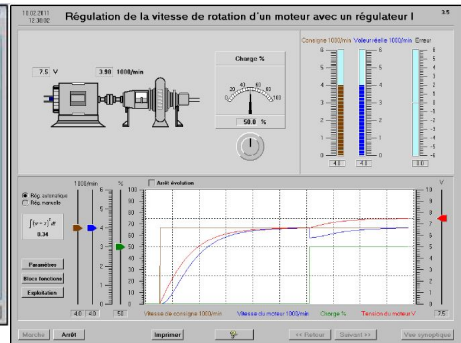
10.02.2011
12:38:00

Régulation de la vitesse de rotation d´un moteur avec un régulateur I

3.5

7.5 V

3.90 1000/min

Charge %

20 40 60 0 80 100

50.0 %

Consigne 1000/min

Valeur réelle 1000/min

Erreur

6 5 4 3 2 1 0

4.0

4.2

0.0

1000/min

%

Arrêt évolution

Rég. automatique

Rég. manuelle

$\int (w-x)^2 dt$

0.34

Paramètres

Blocs fonctions

Exploitation

4.0 4.0

50

V

10 9 8 7 6 5 4 3 2 1 0

7.5

Vitesse de consigne 1000/min

Vitesse du moteur 1000/min

Charge %

Tension du moteur V

Marche

Arrêt

Imprimer

<< Retour

Suivant >>

Vue synoptique